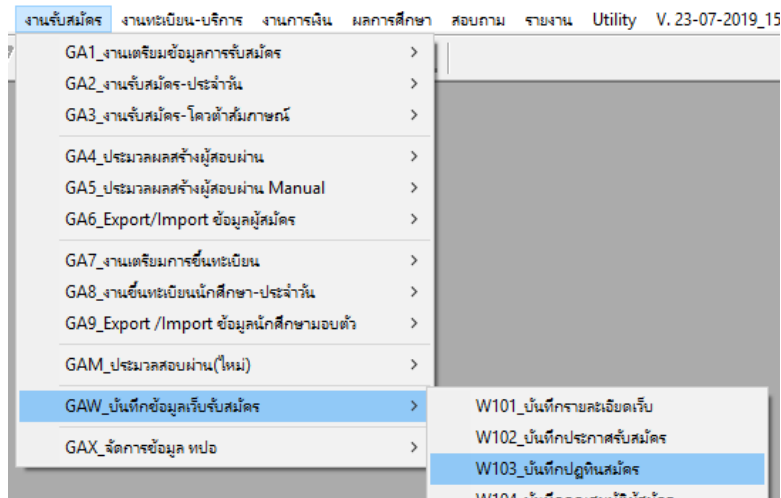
งานรับสมัคร งานทะเบียน-บริการ งานการเงิน ผลการศึกษา สอบถาม รายงาน Utility V. 23-07-2019_15

GA1_งานเตรียมข้อมูลการรับสมัคร >
GA2_งานรับสมัคร-ประจำวัน >
GA3_งานรับสมัคร-โควต้าสัมภาษณ์ >

GA4_ประมวลผลสร้างผู้สอบผ่าน >
GA5_ประมวลผลสร้างผู้สอบผ่าน Manual >
GA6_Export/Import ข้อมูลผู้สมัคร >

GA7_งานเตรียมการขึ้นทะเบียน >
GA8_งานขึ้นทะเบียนนักศึกษา-ประจำวัน >
GA9_Export /Import ข้อมูลนักศึกษามอบตัว >

GAM_ประมวลสอบผ่าน(ใหม่) >

GAW_บันทึกข้อมูลเว็บรับสมัคร >

GAX_จัดการข้อมูล ทปอ >

W101_บันทึกรายละเอียดเว็บ
W102_บันทึกประกาศรับสมัคร
W103_บันทึกปฏิทินสมัคร
W104_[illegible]